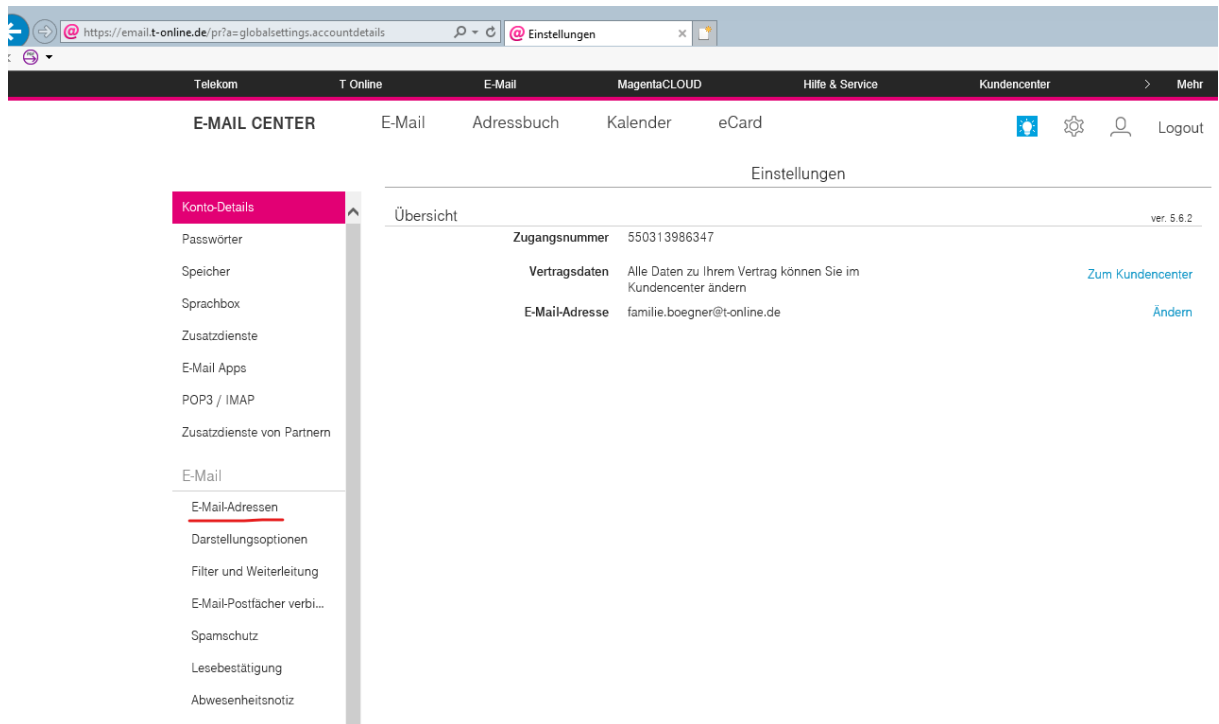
https://email.t-online.de/pr?a=globalsettings.accountdetails

Einstellungen

Telekom T Online E-Mail MagentaCLOUD Hilfe & Service Kundencenter > Mehr

E-MAIL CENTER E-Mail Adressbuch Kalender eCard Logout

Einstellungen

Konto-Details
Passwörter
Speicher
Sprachbox
Zusatzdienste
E-Mail Apps
POP3 / IMAP
Zusatzdienste von Partnern

E-Mail
E-Mail-Adressen
Darstellungsoptionen
Filter und Weiterleitung
E-Mail-Postfächer verbi...
Spamschutz
Lesebestätigung
Abwesenheitsnotiz

Übersicht ver. 5.6.2

| | | |
|---|---|---|
| Zugangsnummer | 550313986347 | |
| Vertragsdaten | Alle Daten zu Ihrem Vertrag können Sie im Kundencenter ändern | Zum Kundencenter |
| E-Mail-Adresse | familie.boegner@t-online.de | Ändern |